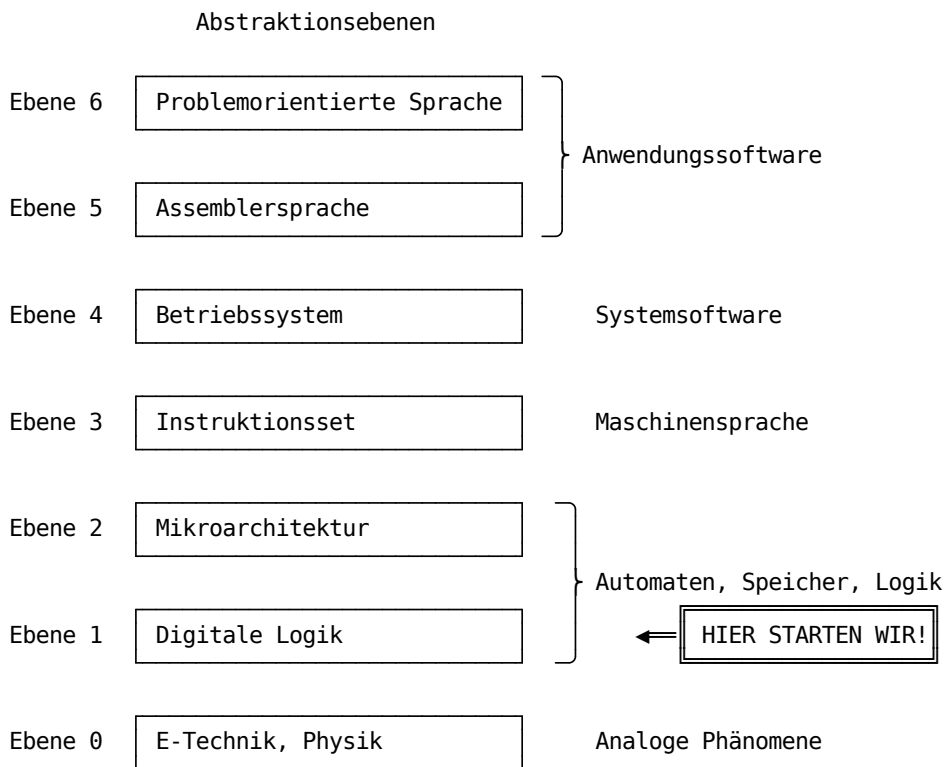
Abstraktionsebenen

Ebene 6 Problemorientierte Sprache

Anwendungssoftware

Ebene 5 Assemblersprache

Ebene 4 Betriebssystem

Systemsoftware

Ebene 3 Instruktionsset

Maschinensprache

Ebene 2 Mikroarchitektur

Automaten, Speicher, Logik

Ebene 1 Digitale Logik

HIER STARTEN WIR!

Ebene 0 E-Technik, Physik

Analoge Phänomene